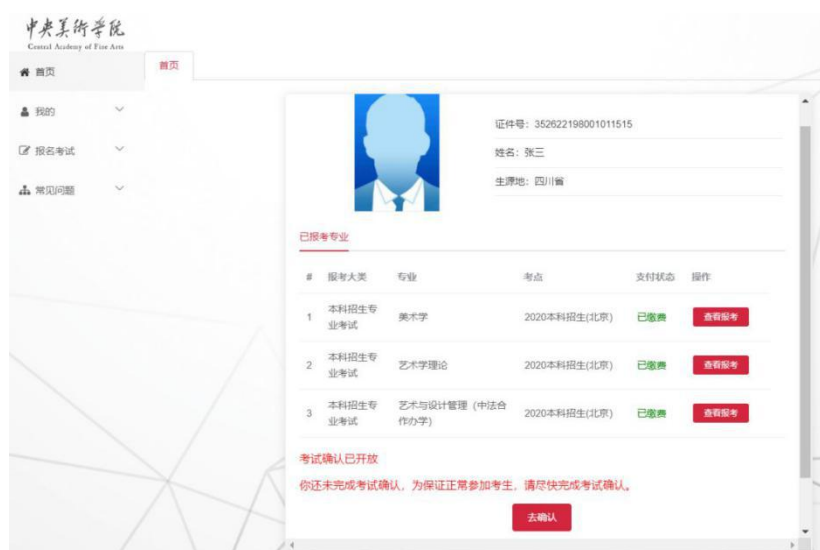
中央美術學院
Central Academy of Fine Arts

首页

首页

我的

报名考试

常见问题

证件号：352622198001011515

姓名：张三

生源地：四川省

已报考专业

| # | 报考大类 | 专业 | 考点 | 支付状态 | 操作 |
|---|---|---|---|---|---|
| 1 | 本科招生专业考试 | 美术学 | 2020本科招生(北京) | 已缴费 | 查看报考 |
| 2 | 本科招生专业考试 | 艺术学理论 | 2020本科招生(北京) | 已缴费 | 查看报考 |
| 3 | 本科招生专业考试 | 艺术与设计管理（中法合作办学） | 2020本科招生(北京) | 已缴费 | 查看报考 |

考试确认已开放

你还未完成考试确认，为保证正常参加考生，请尽快完成考试确认。

去确认